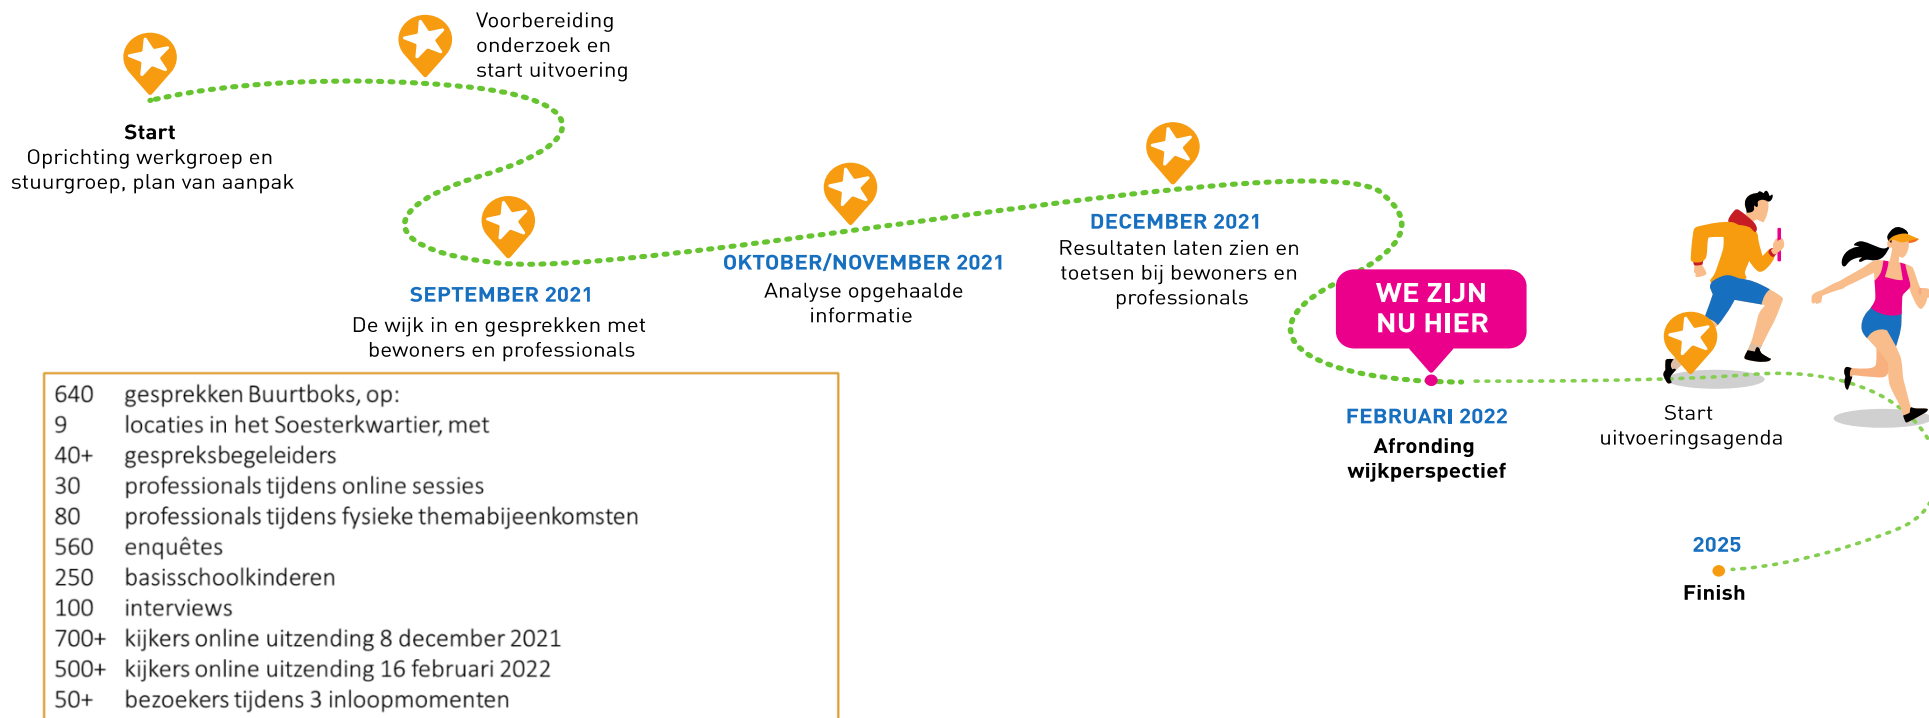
Start
Oprichting werkgroep en stuurgroep, plan van aanpak

Voorbereiding onderzoek en start uitvoering

SEPTEMBER 2021
De wijk in en gesprekken met bewoners en professionals

OKTOBER/NOVEMBER 2021
Analyse opgehaalde informatie

DECEMBER 2021
Resultaten laten zien en toetsen bij bewoners en professionals

WE ZIJN NU HIER

FEBRUARI 2022
Afronding wijkperspectief

Start uitvoeringsagenda

2025
Finish

| | |
|---|---|
| 640 | gesprekken Buurtboks, op: |
| 9 | locaties in het Soesterkwartier, met |
| 40+ | gespreksbegeleiders |
| 30 | professionals tijdens online sessies |
| 80 | professionals tijdens fysieke themabijeenkomsten |
| 560 | enquêtes |
| 250 | basisschoolkinderen |
| 100 | interviews |
| 700+ | kijkers online uitzending 8 december 2021 |
| 500+ | kijkers online uitzending 16 februari 2022 |
| 50+ | bezoekers tijdens 3 inloopmomenten |